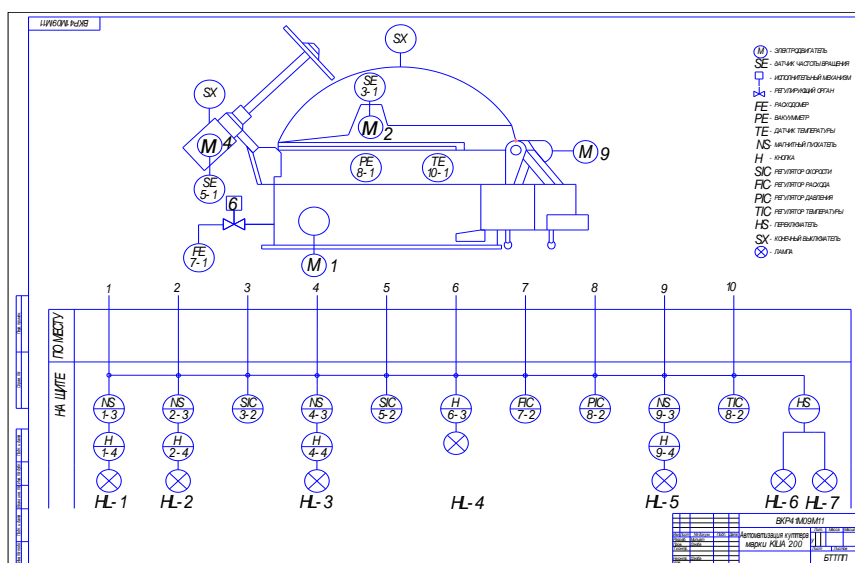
ВКР41М09М11

SX
SX
SE 3-1
M 2
M 4
M 9
SE 5-1
PE 8-1
TE 10-1
6
FE 7-1
M 1

M - ЭЛЕКТРОДВИГАТЕЛЬ
SE - ДАТЧИК ЧАСТОТЫ ВРАЩЕНИЯ
- ИСПОЛНИТЕЛЬНЫЙ МЕХАНИЗМ
- РЕГУЛИРУЮЩИЙ ОРГАН
FE - РАСХОДОМЕР
PE - ВАКУУММЕТР
TE - ДАТЧИК ТЕМПЕРАТУРЫ
NS - МАГНИТНЫЙ ПУСКАТЕЛЬ
H - КНОПКА
SIC - РЕГУЛЯТОР СКОРОСТИ
FIC - РЕГУЛЯТОР РАСХОДА
PIC - РЕГУЛЯТОР ДАВЛЕНИЯ
TIC - РЕГУЛЯТОР ТЕМПЕРАТУРЫ
HS - ПЕРЕКЛЮЧАТЕЛЬ
SX - КОНЕЧНЫЙ ВЫКЛЮЧАТЕЛЬ
- ЛАМПА

1 2 3 4 5 6 7 8 9 10

ПО МЕСТУ
НА ЩИТЕ

NS 1-3
NS 2-3
SIC 3-2
NS 4-3
SIC 5-2
H 6-3
FIC 7-2
PIC 8-2
NS 9-3
TIC 8-2
HS
H 1-4
H 2-4
H 4-4
H 9-4

HL-1
HL-2
HL-3
HL-4
HL-5
HL-6
HL-7

ВКР41М09М11
Автоматизация куттера марки KILIA 200
БГТЛП